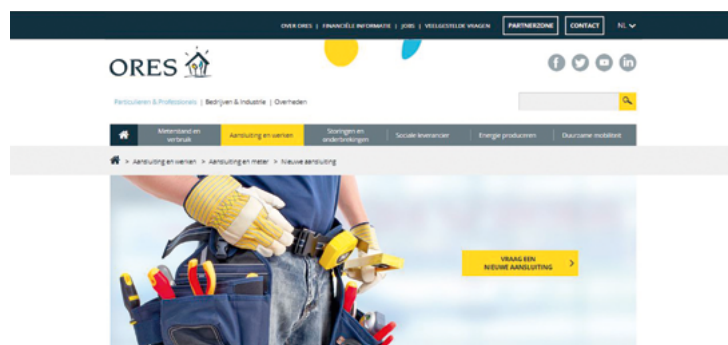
OVER ORES | FINANCIËLE INFORMATIE | JOBS | VEELGESTELDE VRAGEN PARTNERZONE CONTACT NL

ORES

Particulieren & Professionals | Bedrijven & Industrie | Overheden

Meterstand en verbruik | Aansluiting en werken | Storingen en onderbrekingen | Sociale leverancier | Energie produceren | Duurzame mobiliteit

> Aansluiting en werken > Aansluiting en meter > Nieuwe aansluiting

VRAAG EEN NIEUWE AANSLUITING